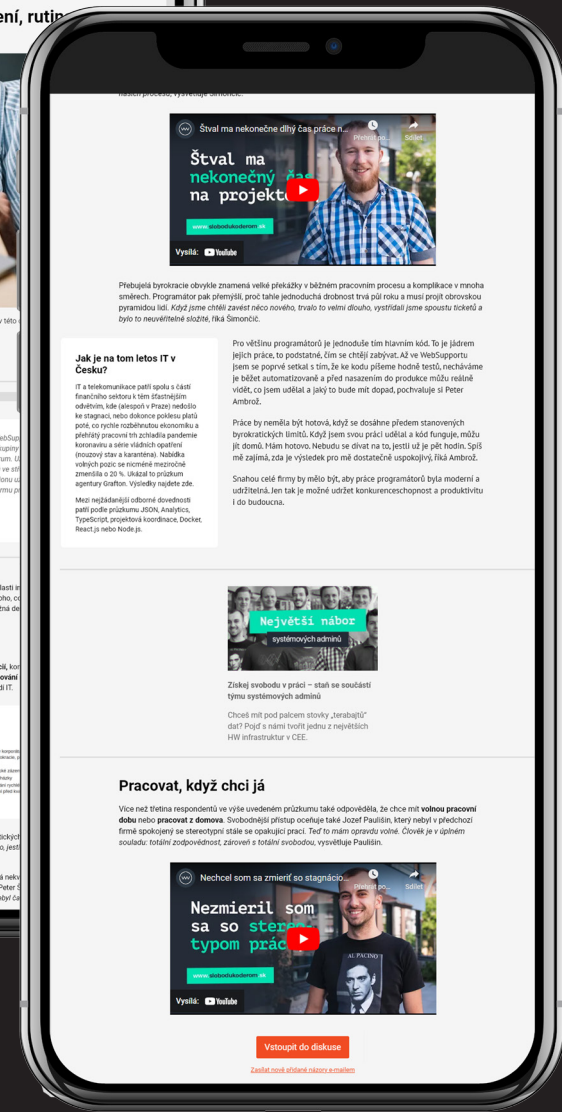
ení, rutin

hasičích procesů, vysvětluje Šimončič.

Štval ma nekonečne dlhý čas práce n...
Pozrieť po...
Zdieľať

Štval ma nekonečný čas na projekt

www.slobodukoderom.sk

Vysílá: YouTube

Přebujelá byrokracie obvykle znamená velké překážky v běžném pracovním procesu a komplikace v mnoha směrech. Programátor pak přemýšlí, proč tahle jednoduchá drobnost trvá půl roku a musí projít obrovskou pyramidou lidí. *Když jsme chtěli zavést něco nového, trvalo to velmi dlouho, vystřídali jsme spoustu ticketů a bylo to neuvěřitelně složité*, říká Šimončič.

Jak je na tom letos IT v Česku?

IT a telekomunikace patří spolu s částí finančního sektoru k těm šťastnějším odvětvím, kde (alespoň v Praze) nedošlo ke stagnaci, nebo dokonce poklesu platů poté, co rychle rozběhnutou ekonomiku a přehřátý pracovní trh zchladila pandemie koronaviru a série vládních opatření (nouzový stav a karanténa). Nabídka volných pozic se nicméně meziročně zmenšila o 20 %. Ukázal to průzkum agentury Grafton. Výsledky najdete zde.

Mezi nejžádanější odborné dovednosti patří podle průzkumu JSON, Analytics, TypeScript, projektová koordinace, Docker, React.js nebo Node.js.

Pro většinu programátorů je jednoduše tím hlavním kód. To je jádrem jejich práce, to podstatné, čím se chtějí zabývat. Až ve WebSupportu jsem se poprvé setkal s tím, že kód píšeme hodně testů, necháváme je běžet automatizovaně a před nasazením do produkce můžu reálně vidět, co jsem udělal a jaký to bude mít dopad, pochvaluje si Peter Ambrož.

Práce by neměla být hotová, když se dosáhne předem stanovených byrokratických limitů. Když jsem svou práci udělal a kód funguje, můžu jít domů. Mám hotovo. Nebudu se dívat na to, jestli už je pět hodin. Spíš mě zajímá, zda je výsledek pro mě dostatečně uspokojivý, říká Ambrož.

Snahou celé firmy by mělo být, aby práce programátorů byla moderní a udržitelná. Jen tak je možné udržet konkurenceschopnost a produktivitu i do budoucna.

Největší nábor systémových adminů

Získej svobodu v práci – staň se součástí týmu systémových adminů

Chceš mít pod palcem stovky „terabajtů" dat? Pojď s námi tvořit jednu z největších HW infrastruktur v CEE.

Pracovat, když chci já

Více než třetina respondentů ve výše uvedeném průzkumu také odpověděla, že chce mít **volnou pracovní dobu** nebo **pracovat z domova**. Svobodnější přístup oceňuje také Jozef Paulišin, který nebyl v předchozí firmě spokojený se stereotypní stále se opakující prací. *Teď to mám opravdu volné. Člověk je v úplném souladu: totální zodpovědnost, zároveň s totální svobodou*, vysvětluje Paulišin.

Nechcel som sa zmieriť so stagnácio...
Pozrieť po...
Zdieľať

Nezmieril som sa so stere typom prác

AL PACINO

www.slobodukoderom.sk

Vysílá: YouTube

Vstoupit do diskuse

Zasílat nově přidané názory e-mailem